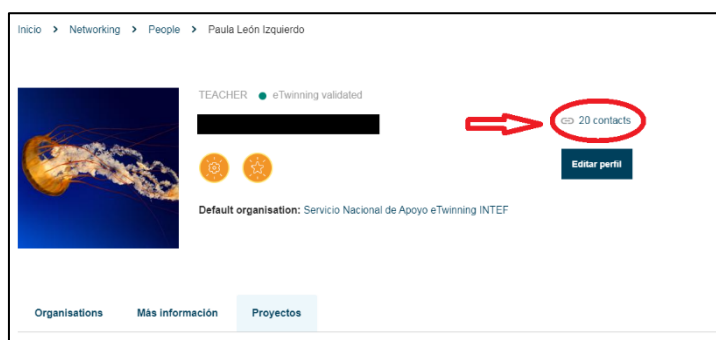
Inicio > Networking > People > Paula León Izquierdo

TEACHER ● eTwinning validated

20 contacts

Editar perfil

Default organisation: Servicio Nacional de Apoyo eTwinning INTEF

Organisations Más información Proyectos